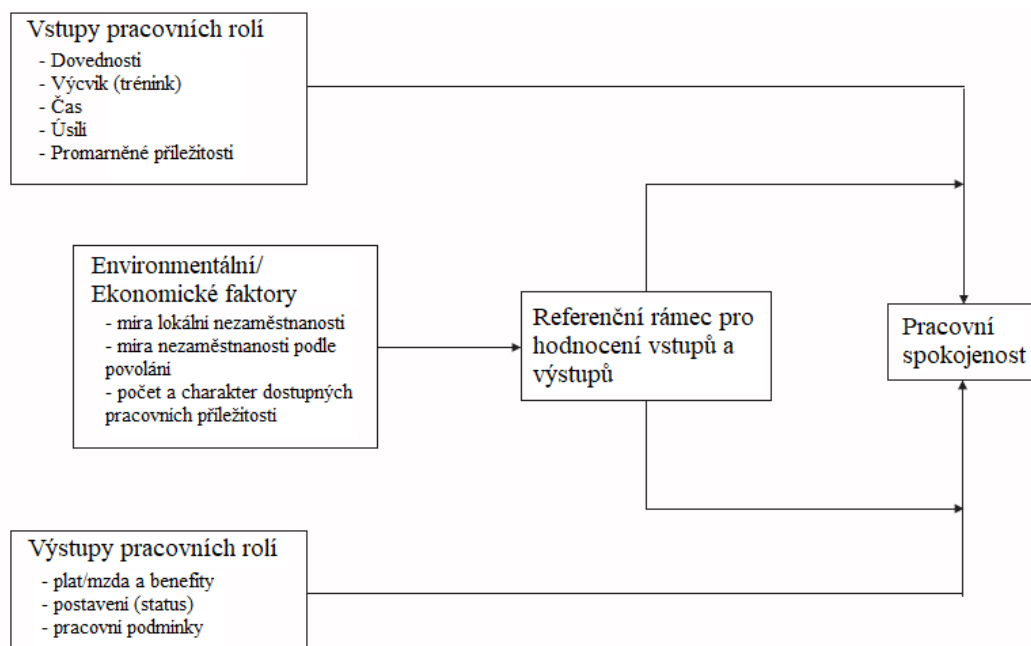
Vstupy pracovních rolí
- Dovednosti
- Výcvik (trénink)
- Čas
- Úsilí
- Promarněné příležitosti

Environmentální/ Ekonomické faktory
- míra lokální nezaměstnanosti
- míra nezaměstnanosti podle povolání
- počet a charakter dostupných pracovních příležitostí

Referenční rámec pro hodnocení vstupů a výstupů

Pracovní spokojenost

Výstupy pracovních rolí
- plat/mzda a benefity
- postavení (status)
- pracovní podmínky